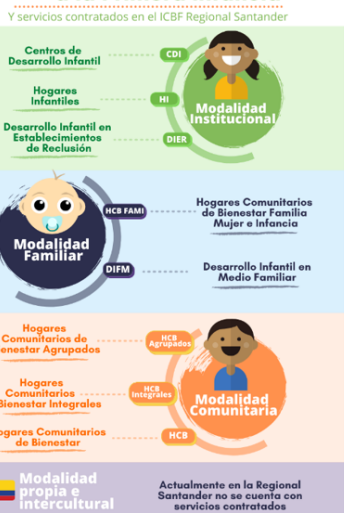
Y servicios contratados en el ICBF Regional Santander

Centros de Desarrollo Infantil
CDI

Hogares Infantiles
HI

Desarrollo Infantil en Establecimientos de Reclusión
DIER

Modalidad Institucional

HCB FAMI
Hogares Comunitarios de Bienestar Familia Mujer e Infancia

Modalidad Familiar

DIFM
Desarrollo Infantil en Medio Familiar

Hogares Comunitarios de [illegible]ienestar Agrupados
HCB Agrupados

Hogares Comunitarios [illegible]ienestar Integrales
HCB Integrales

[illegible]ogares Comunitarios de Bienestar
HCB

Modalidad Comunitaria

Modalidad propia e intercultural

Actualmente en la Regional Santander no se cuenta con servicios contratados